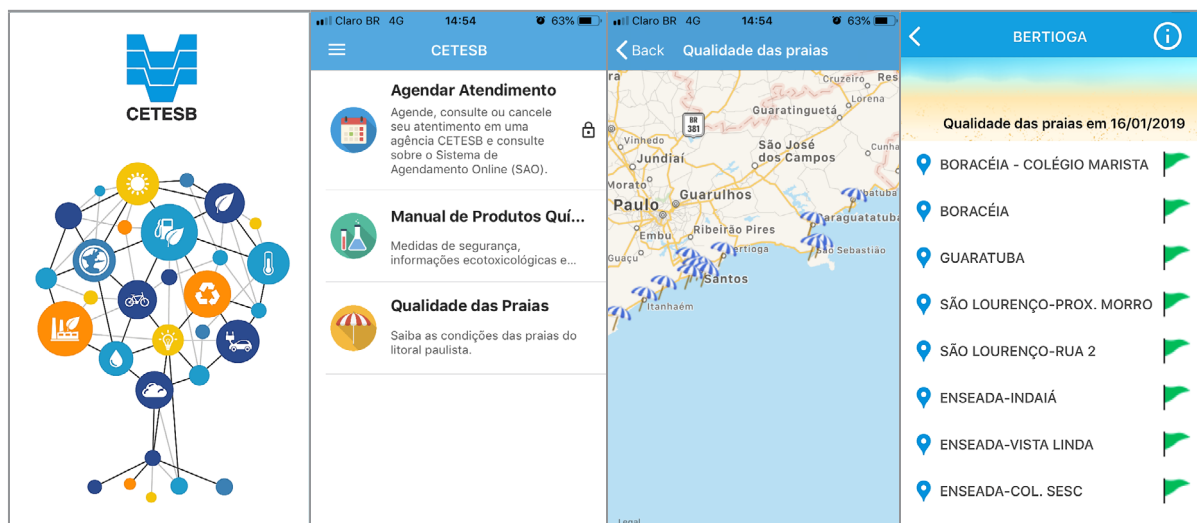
CETESB

Claro BR 4G 14:54 63%

CETESB

Agendar Atendimento
Agende, consulte ou cancele seu atentimento em uma agência CETESB e consulte sobre o Sistema de Agendamento Online (SAO).

Manual de Produtos Quí...
Medidas de segurança, informações ecotoxicológicas e...

Qualidade das Praias
Saiba as condições das praias do litoral paulista.

Claro BR 4G 14:54 63%

Back Qualidade das praias

Lorena
Guaratinguetá
BR 381
São José dos Campos
Jundiaí
Morato
Guarulhos
Paulo
Caraguatatuba
Embu
Ribeirão Pires
São Sebastião
Guaçu
Bertioga
Santos
Itanhaém
Legal

BERTIOGA

Qualidade das praias em 16/01/2019

BORACÉIA - COLÉGIO MARISTA
BORACÉIA
GUARATUBA
SÃO LOURENÇO-PROX. MORRO
SÃO LOURENÇO-RUA 2
ENSEADA-INDAIÁ
ENSEADA-VISTA LINDA
ENSEADA-COL. SESC